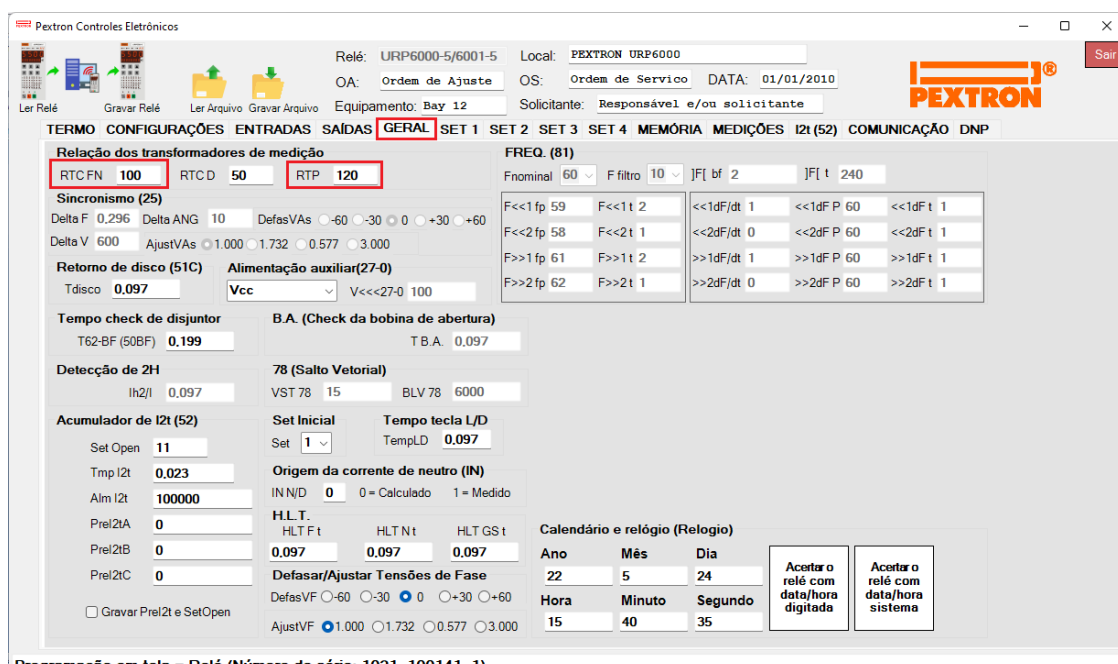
Pextron Controles Eletrônicos

Sair

Ler Relé Gravar Relé Ler Arquivo Gravar Arquivo

Relé: URP6000-5/6001-5 Local: PEXTRON URP6000
OA: Ordem de Ajuste OS: Ordem de Servico DATA: 01/01/2010
Equipamento: Bay 12 Solicitante: Responsável e/ou solicitante

PEXTRON ®

TERMO CONFIGURAÇÕES ENTRADAS SAÍDAS GERAL SET 1 SET 2 SET 3 SET 4 MEMÓRIA MEDIÇÕES I2t (52) COMUNICAÇÃO DNP

Relação dos transformadores de medição
RTC FN 100 RTC D 50 RTP 120

Sincronismo (25)
Delta F 0,296 Delta ANG 10 DefasVAs -60 -30 0 +30 +60
Delta V 600 AjustVAs 1.000 1.732 0.577 3.000

Retorno de disco (51C)
Tdisco 0,097

Alimentação auxiliar(27-0)
Vcc V<<<27-0 100

FREQ. (81)
Fnominal 60 F filtro 10 ]F[ bf 2 ]F[ t 240

| F<<1 fp 59 | F<<1 t 2 | <<1dF/dt 1 | <<1dF P 60 | <<1dF t 1 |
|---|---|---|---|---|
| F<<2 fp 58 | F<<2 t 1 | <<2dF/dt 0 | <<2dF P 60 | <<2dF t 1 |
| F>>1 fp 61 | F>>1 t 2 | >>1dF/dt 1 | >>1dF P 60 | >>1dF t 1 |
| F>>2 fp 62 | F>>2 t 1 | >>2dF/dt 0 | >>2dF P 60 | >>2dF t 1 |

Tempo check de disjuntor
T62-BF (50BF) 0,199

B.A. (Check da bobina de abertura)
T B.A. 0,097

Detecção de 2H
Ih2/I 0,097

78 (Salto Vetorial)
VST 78 15 BLV 78 6000

Acumulador de I2t (52)
Set Open 11
Tmp I2t 0,023
Alm I2t 100000
PreI2tA 0
PreI2tB 0
PreI2tC 0
Gravar PreI2t e SetOpen

Set Inicial
Set 1

Tempo tecla L/D
TempLD 0,097

Origem da corrente de neutro (IN)
IN N/D 0 0 = Calculado 1 = Medido

H.L.T.
HLT F t HLT N t HLT GS t
0,097 0,097 0,097

Defasar/Ajustar Tensões de Fase
DefasVF -60 -30 0 +30 +60
AjustVF 1.000 1.732 0.577 3.000

Calendário e relógio (Relogio)
Ano 22 Mês 5 Dia 24
Hora 15 Minuto 40 Segundo 35

Acertar o relé com data/hora digitada

Acertar o relé com data/hora sistema

Programação em tela - Relé (Número de série: 1021_100141_1)